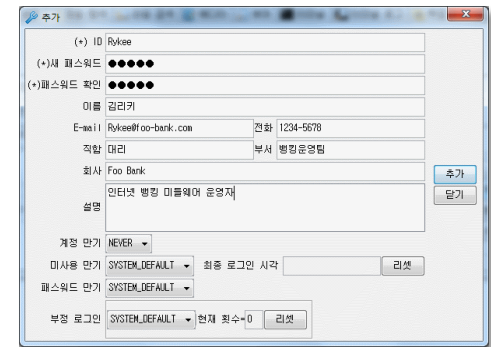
추가

(*) ID Rykee

(*)새 패스워드 ●●●●●

(*)패스워드 확인 ●●●●●

이름 김리키

E-mail Rykee@foo-bank.com

전화 1234-5678

직함 대리

부서 뱅킹운영팀

회사 Foo Bank

설명 인터넷 뱅킹 미들웨어 운영자

추가

닫기

계정 만기 NEVER

미사용 만기 SYSTEM_DEFAULT

최종 로그인 시각

리셋

패스워드 만기 SYSTEM_DEFAULT

부정 로그인 SYSTEM_DEFAULT

현재 횟수= 0

리셋